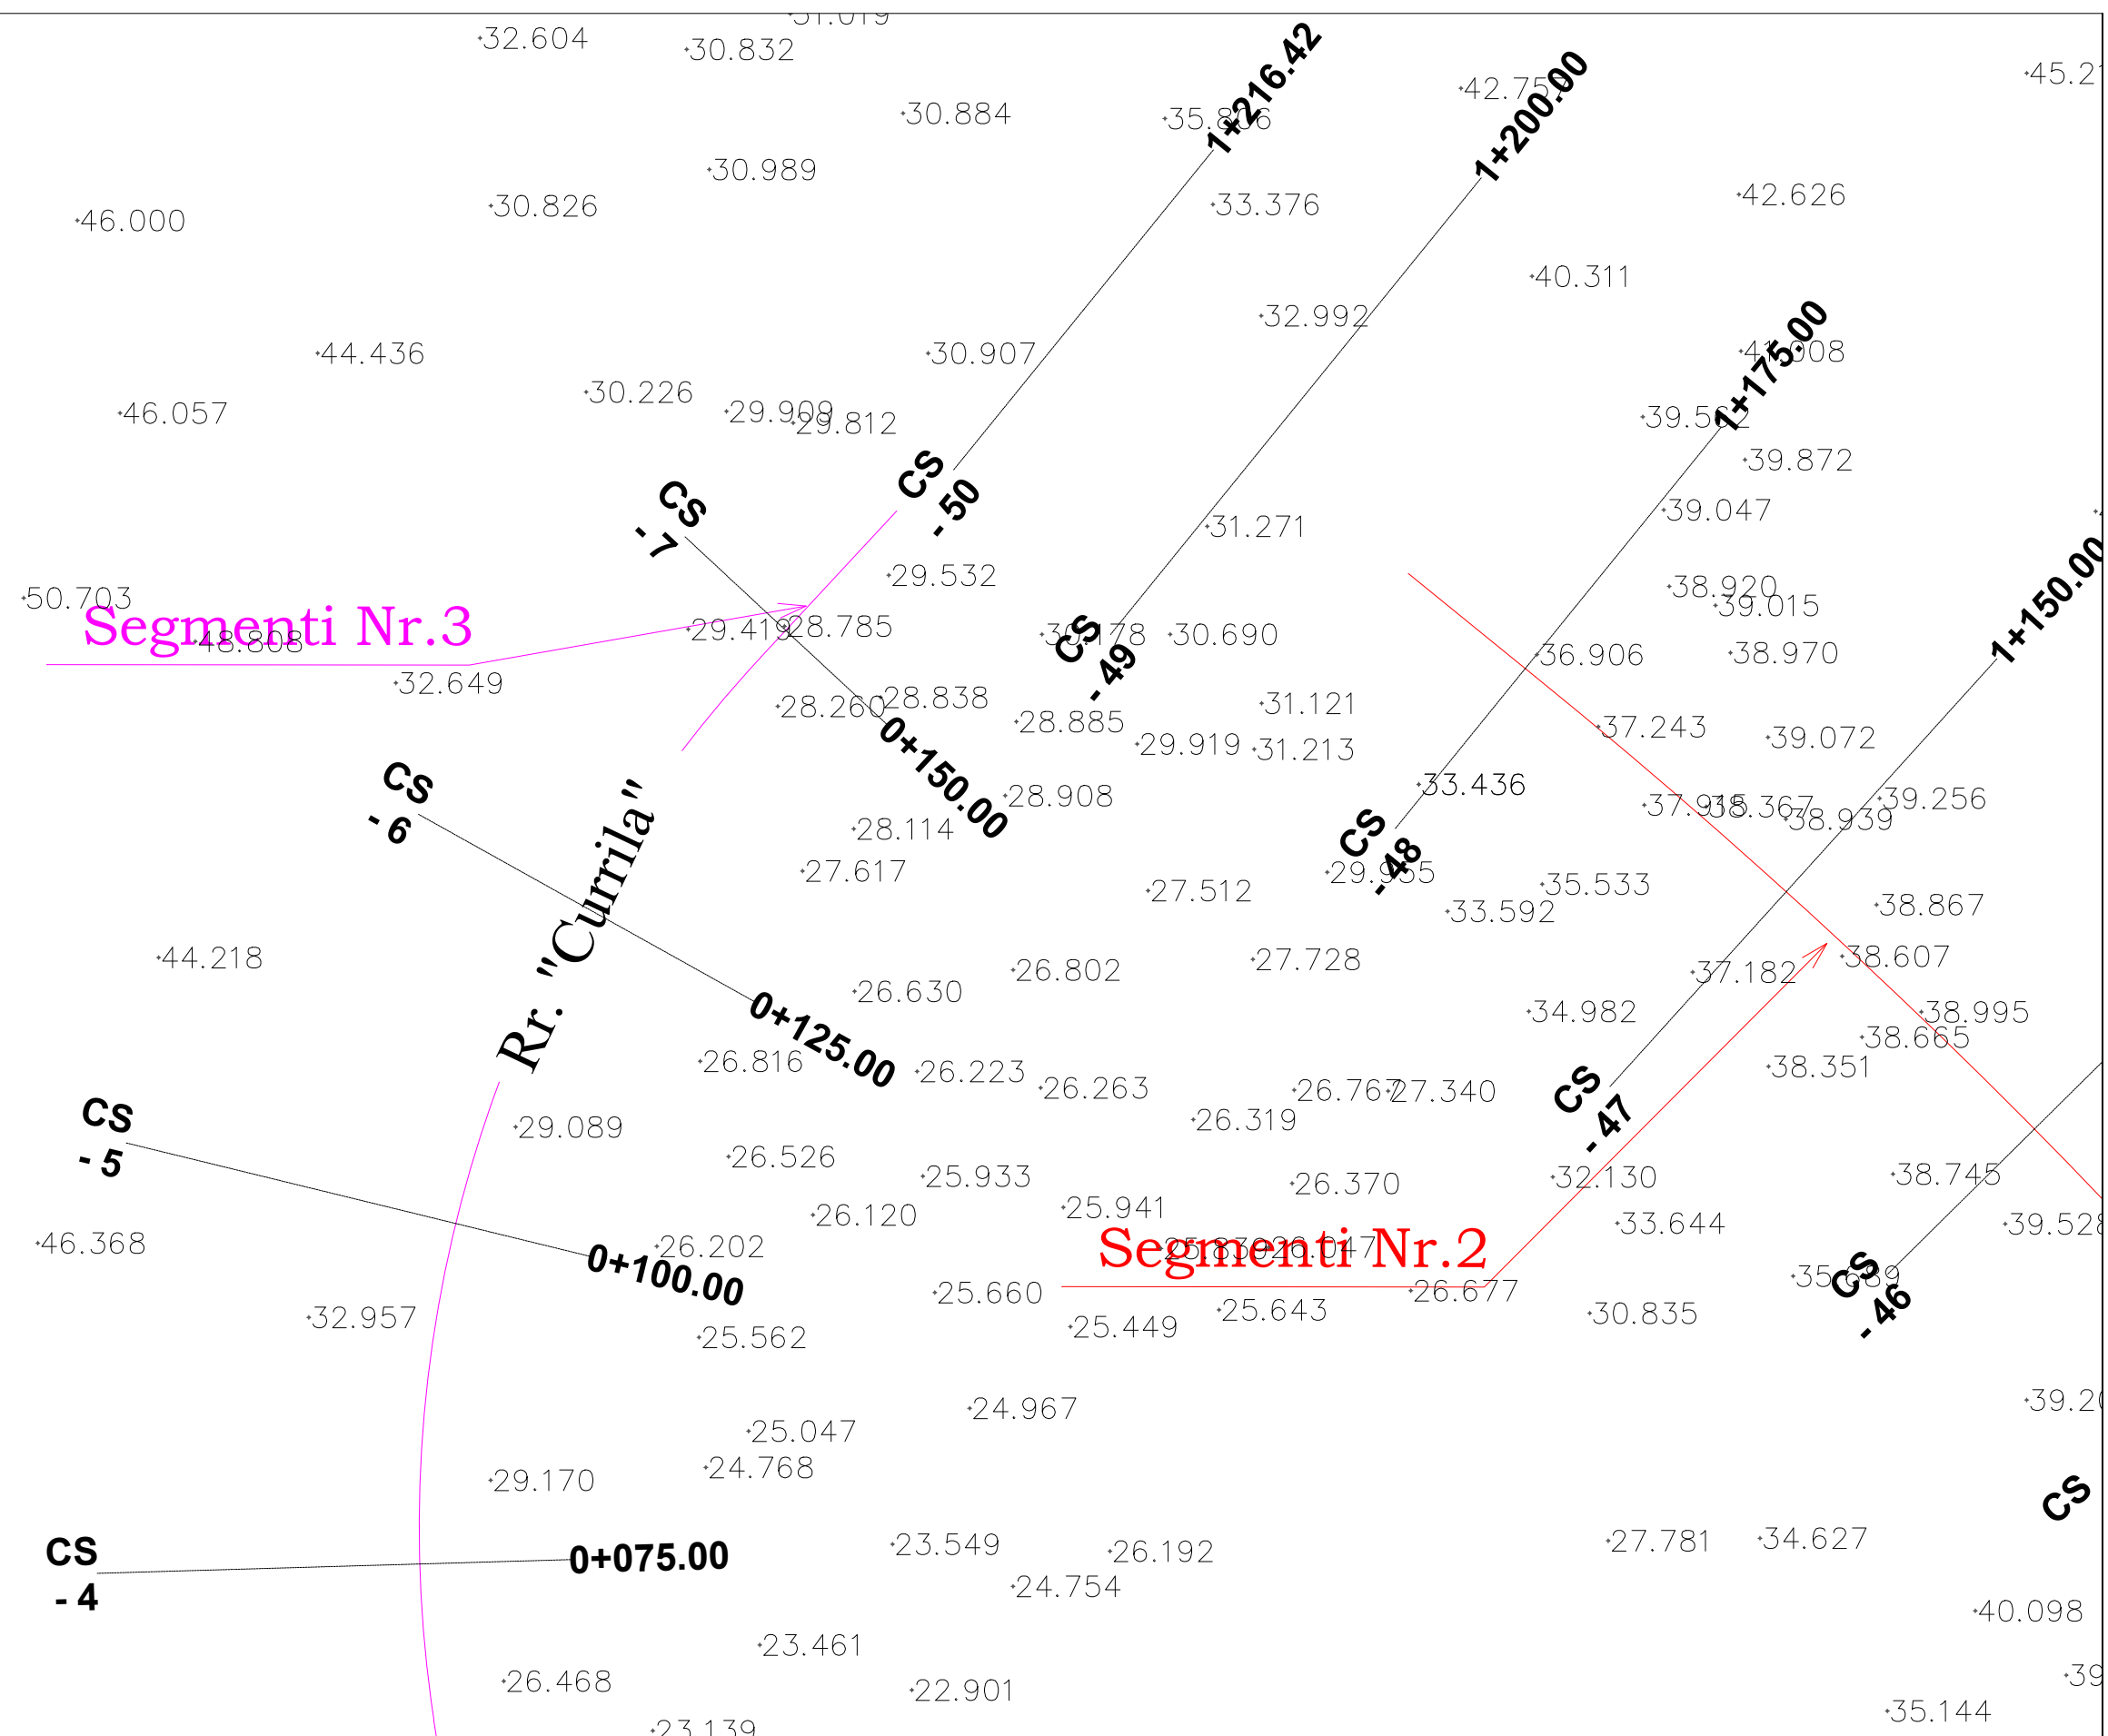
31.019
32.604
30.832
30.884
35.806
1+216.42
42.75
1+200.00
45.2
30.989
33.376
42.626
46.000
30.826
40.311
32.992
44.436
30.907
41.008
1+175.00
30.226
46.057
29.909
29.812
39.5
39.872
CS - 50
CS - 7
39.047
31.271
29.532
50.703
38.920
39.015
Segmenti Nr.3
48.808
29.419
28.785
30.778
30.690
CS - 49
36.906
38.970
1+150.00
32.649
28.260
28.838
31.121
28.885
37.243
29.919
31.213
39.072
CS - 6
0+150.00
33.436
28.908
37.9
35.367
39.256
38.939
28.114
Rr. "Currila"
CS - 48
27.617
29.955
27.512
35.533
33.592
38.867
44.218
26.802
27.728
38.607
37.182
26.630
34.982
38.995
0+125.00
38.665
26.816
26.223
38.351
26.263
26.767
27.340
CS - 5
29.089
26.319
CS - 47
26.526
25.933
32.130
38.745
26.370
25.941
26.120
33.644
39.528
46.368
Segmenti Nr.2
25.830
26.047
26.202
0+100.00
35.689
26.677
CS - 46
25.660
32.957
25.643
30.835
25.449
25.562
24.967
39.2
25.047
24.768
29.170
CS
CS - 4
0+075.00
23.549
26.192
27.781
34.627
24.754
40.098
23.461
26.468
22.901
39
35.144
23.139